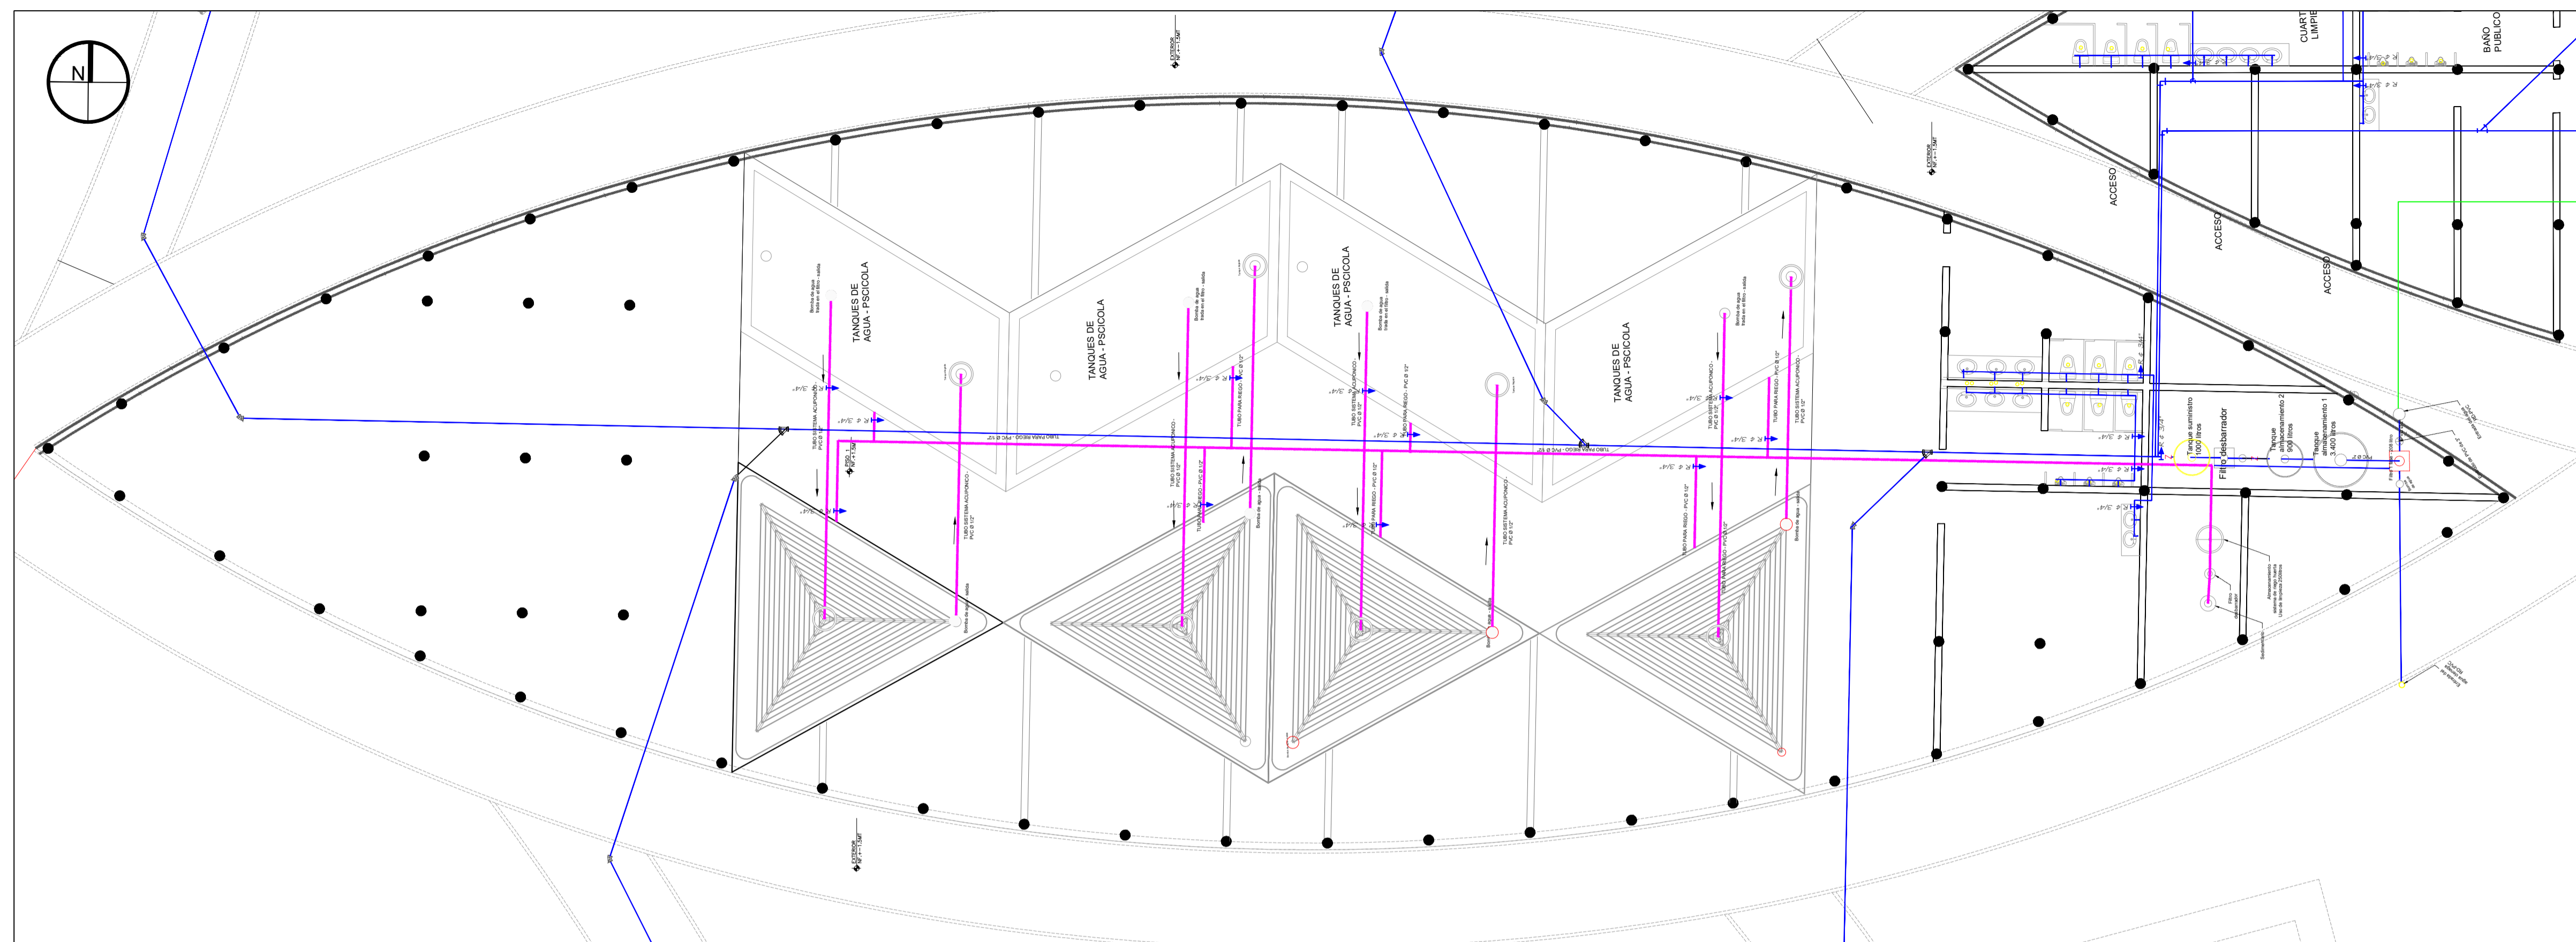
N

TANQUES DE AGUA - PSCICOLA

TANQUES DE AGUA - PSCICOLA

TANQUES DE AGUA - PSCICOLA

TANQUES DE AGUA - PSCICOLA

TUBO SISTEMA ACUAPONICO - PVC Ø 1/2"

TUBO PARA RIEGO - PVC Ø 1/2"

Bomba de agua

ACCESO

ACCESO

ACCESO

CUARTO LIMPIEZA

BAÑO PUBLICO

Tanque suministro 1000 litros

Filtro desbarrador

Tanque almacenamiento 2 900 litros

Tanque almacenamiento 1 3.400 litros

EXTERIOR